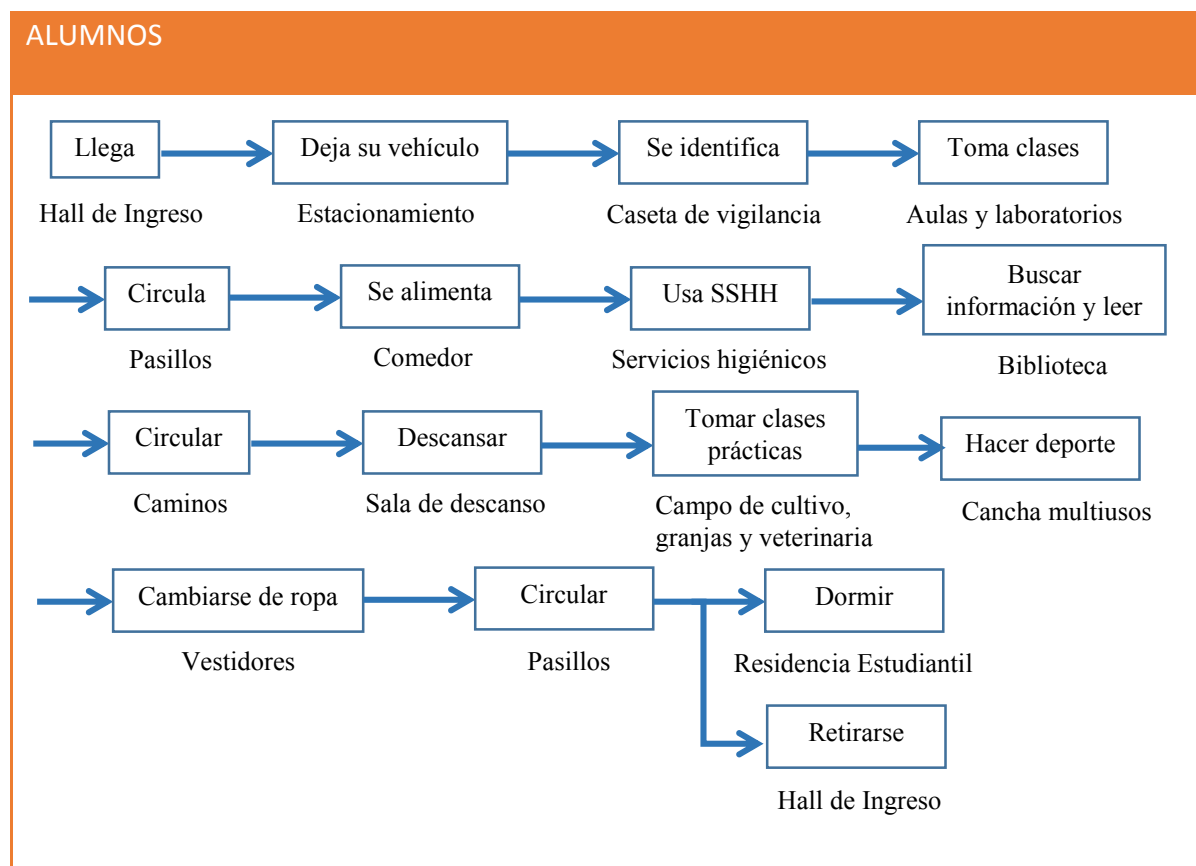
ALUMNOS

Llega
Hall de Ingreso

Deja su vehículo
Estacionamiento

Se identifica
Caseta de vigilancia

Toma clases
Aulas y laboratorios

Circula
Pasillos

Se alimenta
Comedor

Usa SSHH
Servicios higiénicos

Buscar información y leer
Biblioteca

Circular
Caminos

Descansar
Sala de descanso

Tomar clases prácticas
Campo de cultivo, granjas y veterinaria

Hacer deporte
Cancha multiusos

Cambiarse de ropa
Vestidores

Circular
Pasillos

Dormir
Residencia Estudiantil

Retirarse
Hall de Ingreso